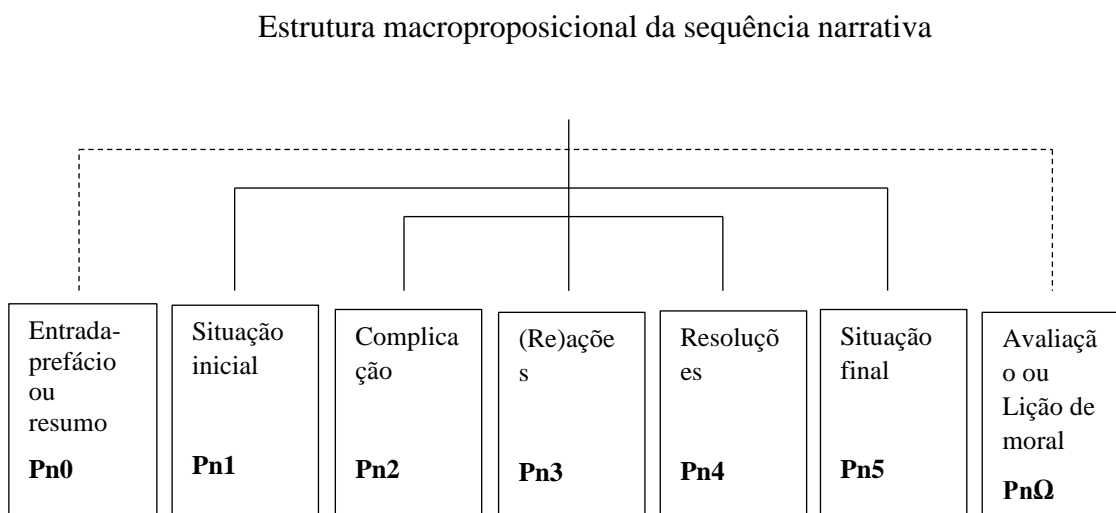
Estrutura macroproposicional da sequência narrativa

Entrada-prefácio ou resumo
**Pn0**

Situação inicial
**Pn1**

Complicação
**Pn2**

(Re)ações
**Pn3**

Resoluções
**Pn4**

Situação final
**Pn5**

Avaliação ou Lição de moral
**PnΩ**